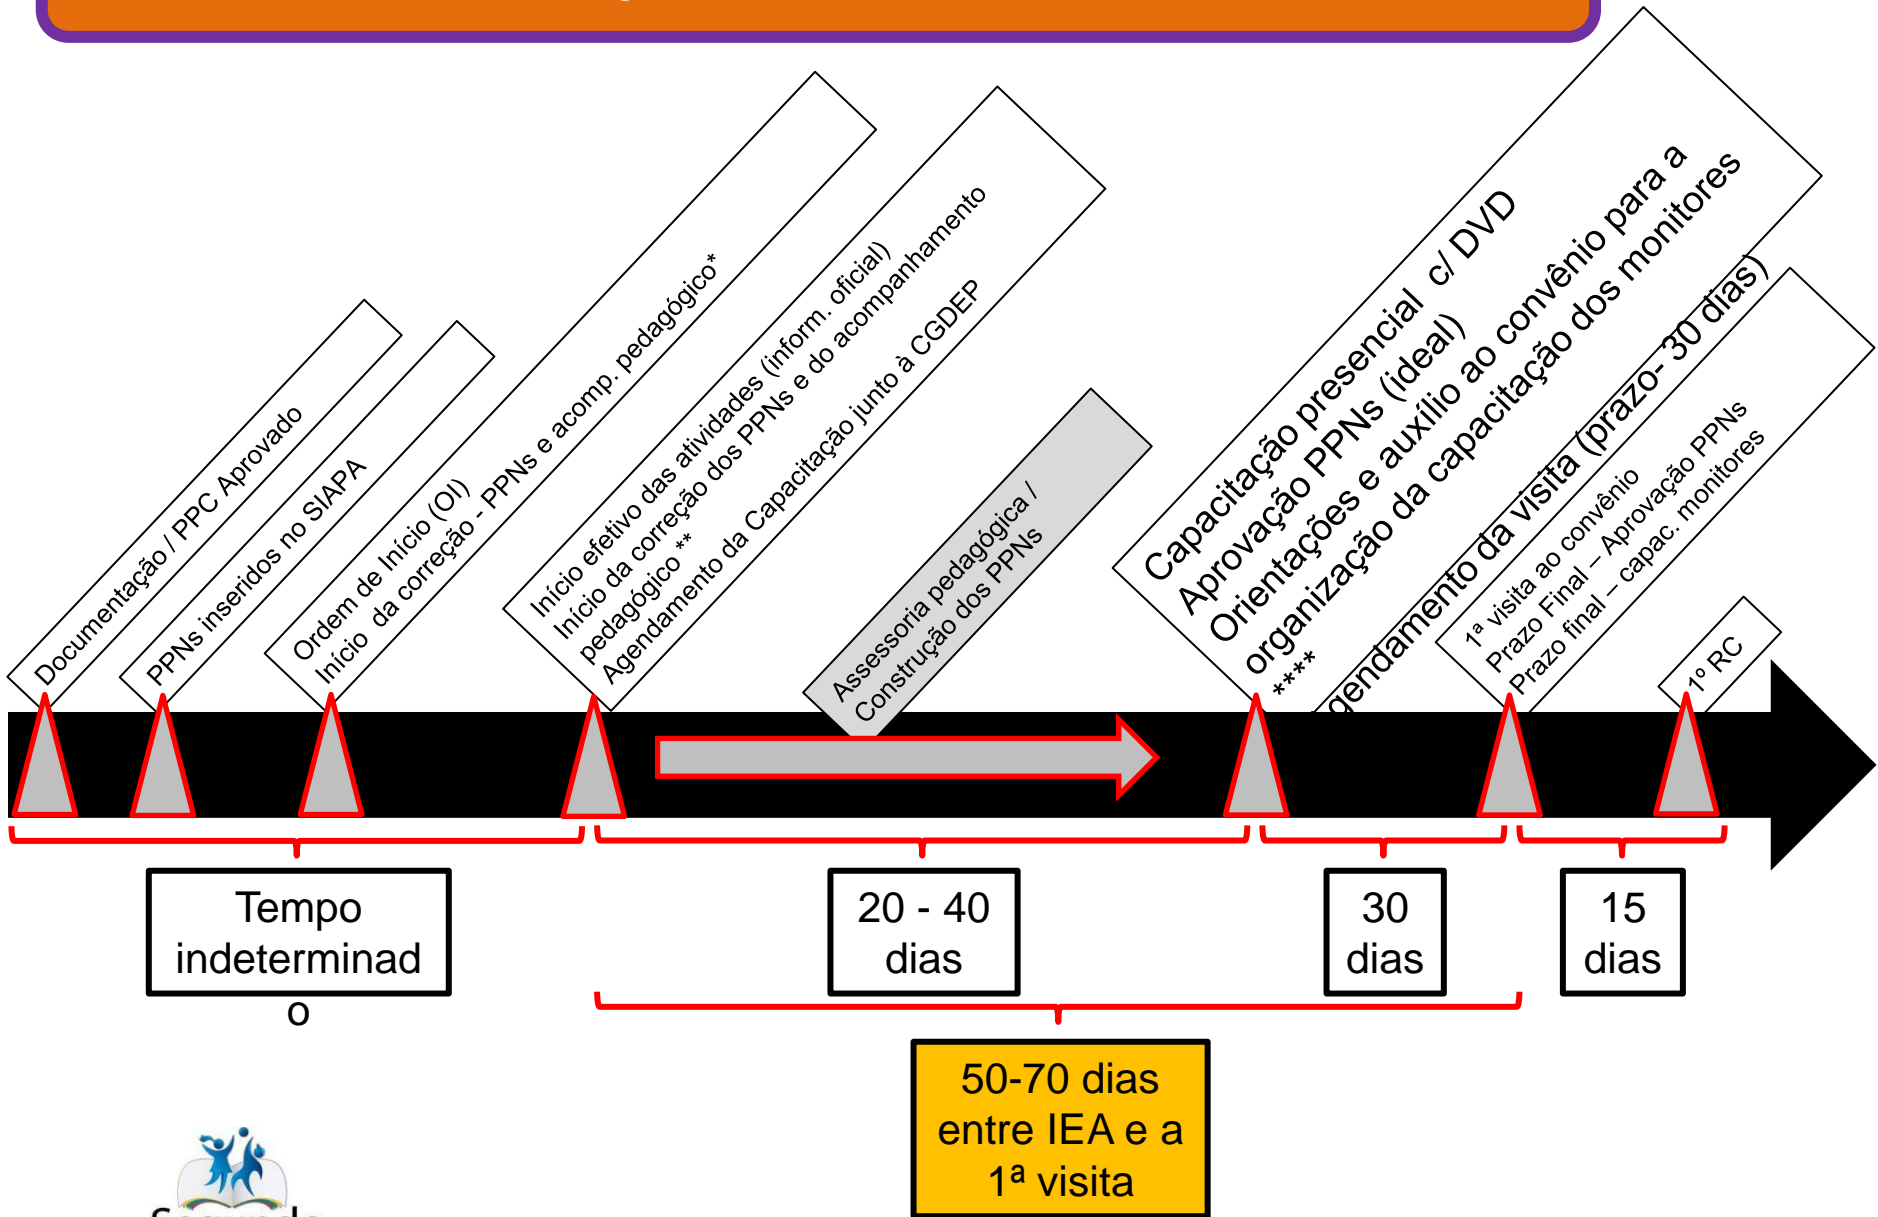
Documentação / PPC Aprovado

PPNs inseridos no SIAPA

Ordem de Início (OI)
Início da correção - PPNs e acomp. pedagógico*

Início efetivo das atividades (inform. oficial)
Início da correção dos PPNs e do acompanhamento pedagógico **
Agendamento da Capacitação junto à CGDEP

Assessoria pedagógica /
Construção dos PPNs

Capacitação presencial c/ DVD
Aprovação PPNs (ideal)
Orientações e auxílio ao convênio para a organização da capacitação dos monitores ****
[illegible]gendamento da visita (prazo- 30 dias)

1ª visita ao convênio
Prazo Final – Aprovação PPNs
Prazo final – capac. monitores

1º RC

Tempo indeterminado

20 - 40 dias

30 dias

15 dias

50-70 dias entre IEA e a 1ª visita